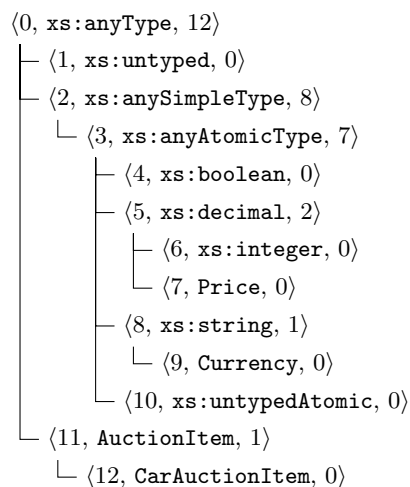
$\langle 0, \texttt{xs:anyType}, 12\rangle$

$\langle 1, \texttt{xs:untyped}, 0\rangle$

$\langle 2, \texttt{xs:anySimpleType}, 8\rangle$

$\langle 3, \texttt{xs:anyAtomicType}, 7\rangle$

$\langle 4, \texttt{xs:boolean}, 0\rangle$

$\langle 5, \texttt{xs:decimal}, 2\rangle$

$\langle 6, \texttt{xs:integer}, 0\rangle$

$\langle 7, \texttt{Price}, 0\rangle$

$\langle 8, \texttt{xs:string}, 1\rangle$

$\langle 9, \texttt{Currency}, 0\rangle$

$\langle 10, \texttt{xs:untypedAtomic}, 0\rangle$

$\langle 11, \texttt{AuctionItem}, 1\rangle$

$\langle 12, \texttt{CarAuctionItem}, 0\rangle$